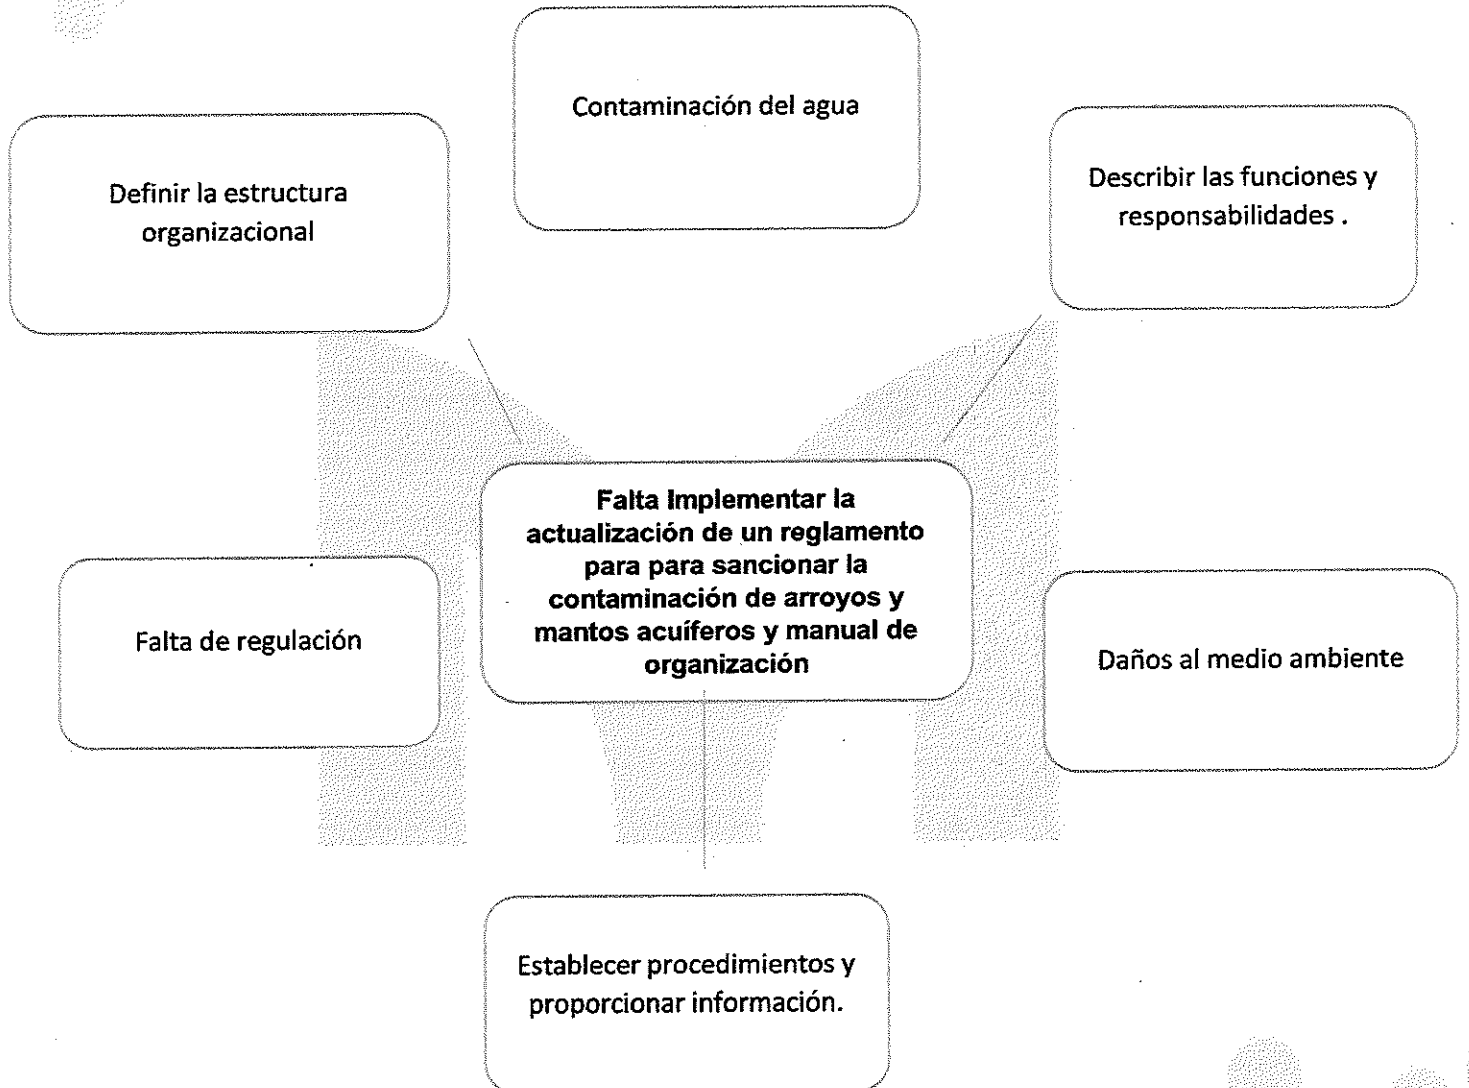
Contaminación del agua

Definir la estructura organizacional

Describir las funciones y responsabilidades .

Falta Implementar la actualización de un reglamento para para sancionar la contaminación de arroyos y mantos acuíferos y manual de organización

Falta de regulación

Daños al medio ambiente

Establecer procedimientos y proporcionar información.